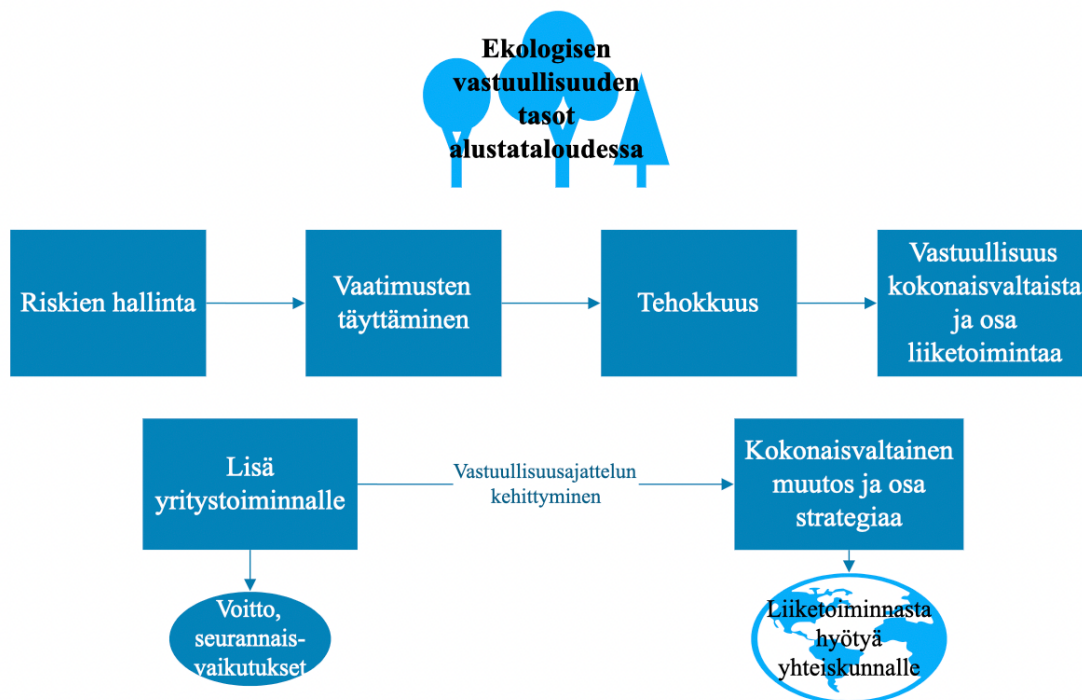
Ekologisen vastuullisuuden tasot alustataloudessa

Riskien hallinta

Vaatimusten täyttäminen

Tehokkuus

Vastuullisuus kokonaisvaltaista ja osa liiketoimintaa

Lisä yritystoiminnalle

Vastuullisuusajattelun kehittyminen

Kokonaisvaltainen muutos ja osa strategiaa

Voitto, seurannaisvaikutukset

Liiketoiminnasta hyötyä yhteiskunnalle